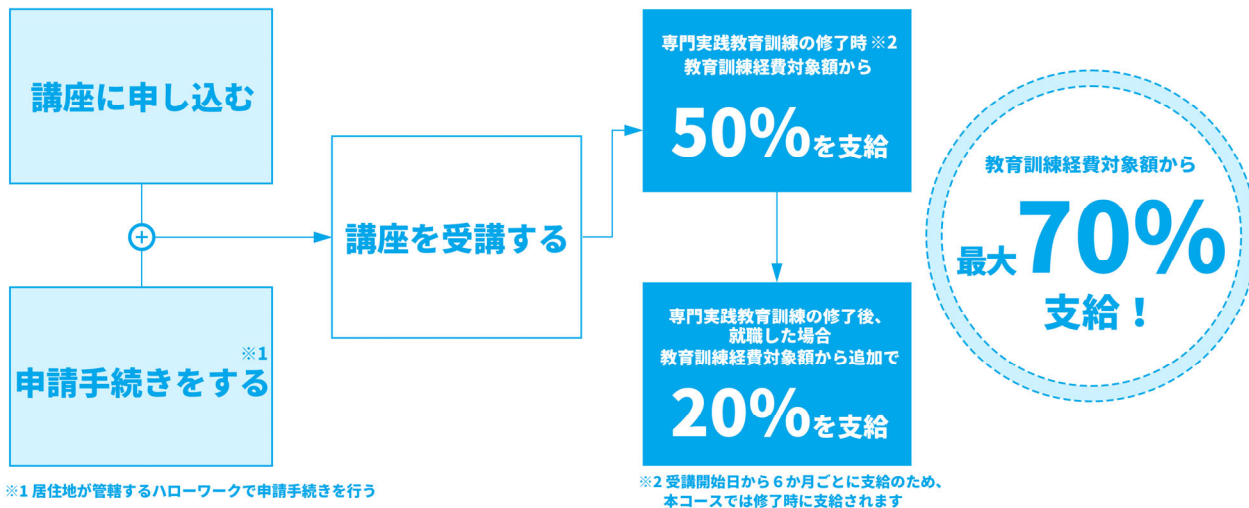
講座に申し込む

⊕

※1
申請手続きをする

※1 居住地が管轄するハローワークで申請手続きを行う

講座を受講する

専門実践教育訓練の修了時 ※2
教育訓練経費対象額から

50%を支給

専門実践教育訓練の修了後、
就職した場合
教育訓練経費対象額から追加で

20%を支給

※2 受講開始日から６か月ごとに支給のため、
本コースでは修了時に支給されます

教育訓練経費対象額から

最大70%

支給！